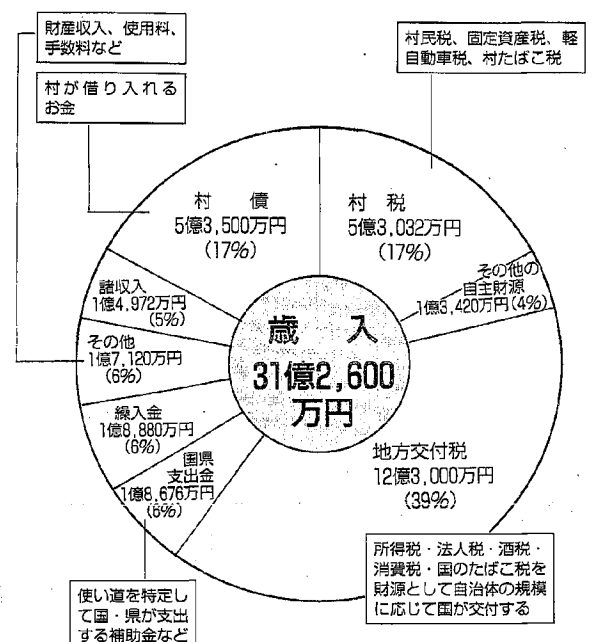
財産収入、使用料、手数料など

村が借り入れるお金

村民税、固定資産税、軽自動車税、村たばこ税

村　債
5億3,500万円
(17%)

村　税
5億3,032万円
(17%)

その他の自主財源
1億3,420万円(4%)

諸収入
1億4,972万円
(5%)

その他
1億7,120万円
(6%)

歳　入
31億2,600万円

繰入金
1億8,880万円
(6%)

国県支出金
1億8,676万円
(6%)

地方交付税
12億3,000万円
(39%)

所得税・法人税・酒税・消費税・国のたばこ税を財源として自治体の規模に応じて国が交付する

使い道を特定して国・県が支出する補助金など